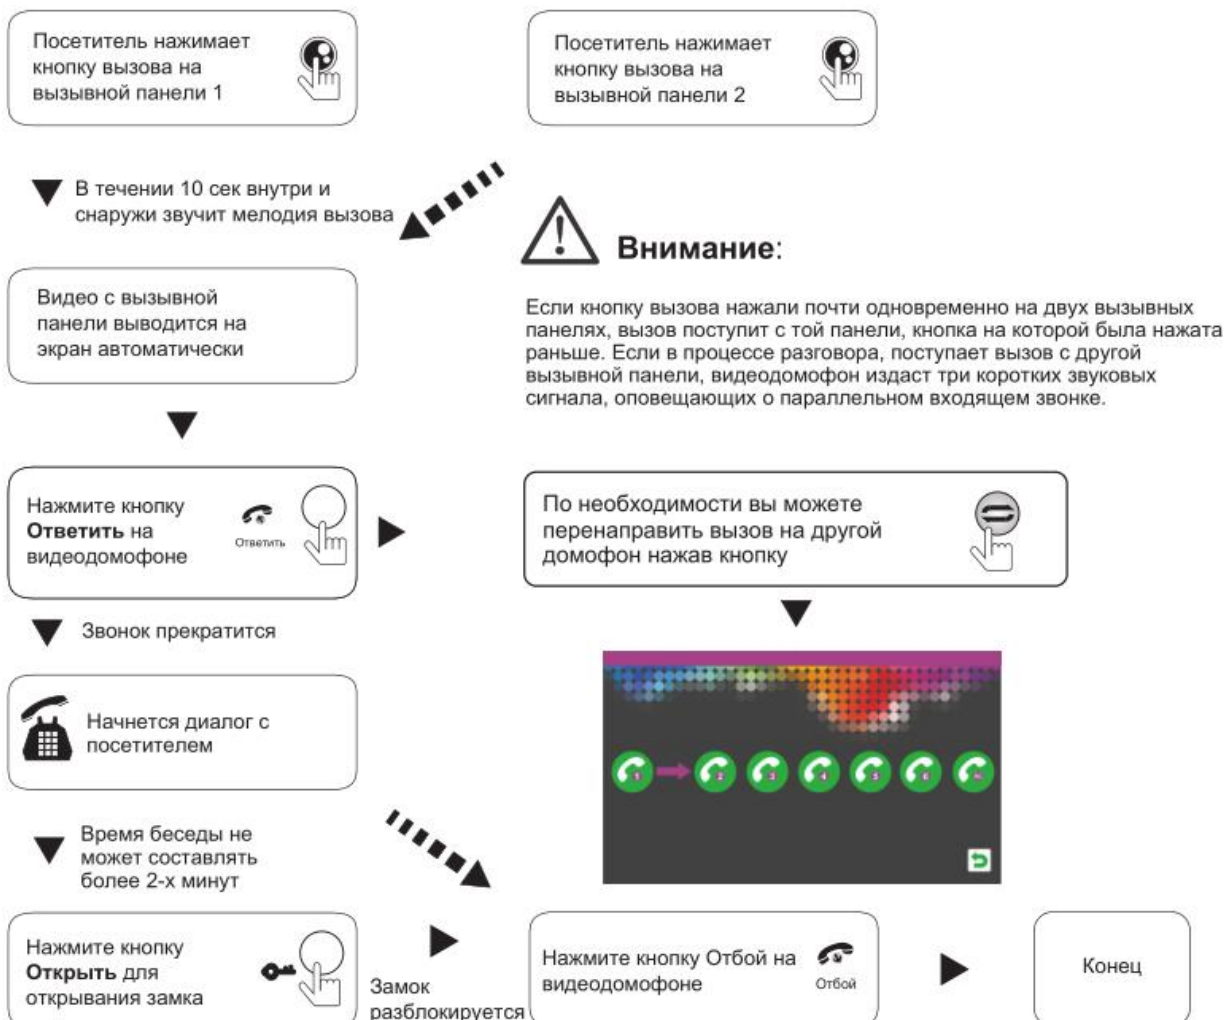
Посетитель нажимает кнопку вызова на вызывной панели 1

Посетитель нажимает кнопку вызова на вызывной панели 2

В течении 10 сек внутри и снаружи звучит мелодия вызова

Внимание:

Видео с вызывной панели выводится на экран автоматически

Если кнопку вызова нажали почти одновременно на двух вызывных панелях, вызов поступит с той панели, кнопка на которой была нажата раньше. Если в процессе разговора, поступает вызов с другой вызывной панели, видеодомофон издаст три коротких звуковых сигнала, оповещающих о параллельном входящем звонке.

Нажмите кнопку **Ответить** на видеодомофоне

Ответить

По необходимости вы можете перенаправить вызов на другой домофон нажав кнопку

Звонок прекратится

Начнется диалог с посетителем

1 2 3 4 5 6 M

Время беседы не может составлять более 2-х минут

Нажмите кнопку **Открыть** для открывания замка

Замок разблокируется

Нажмите кнопку Отбой на видеодомофоне

Отбой

Конец